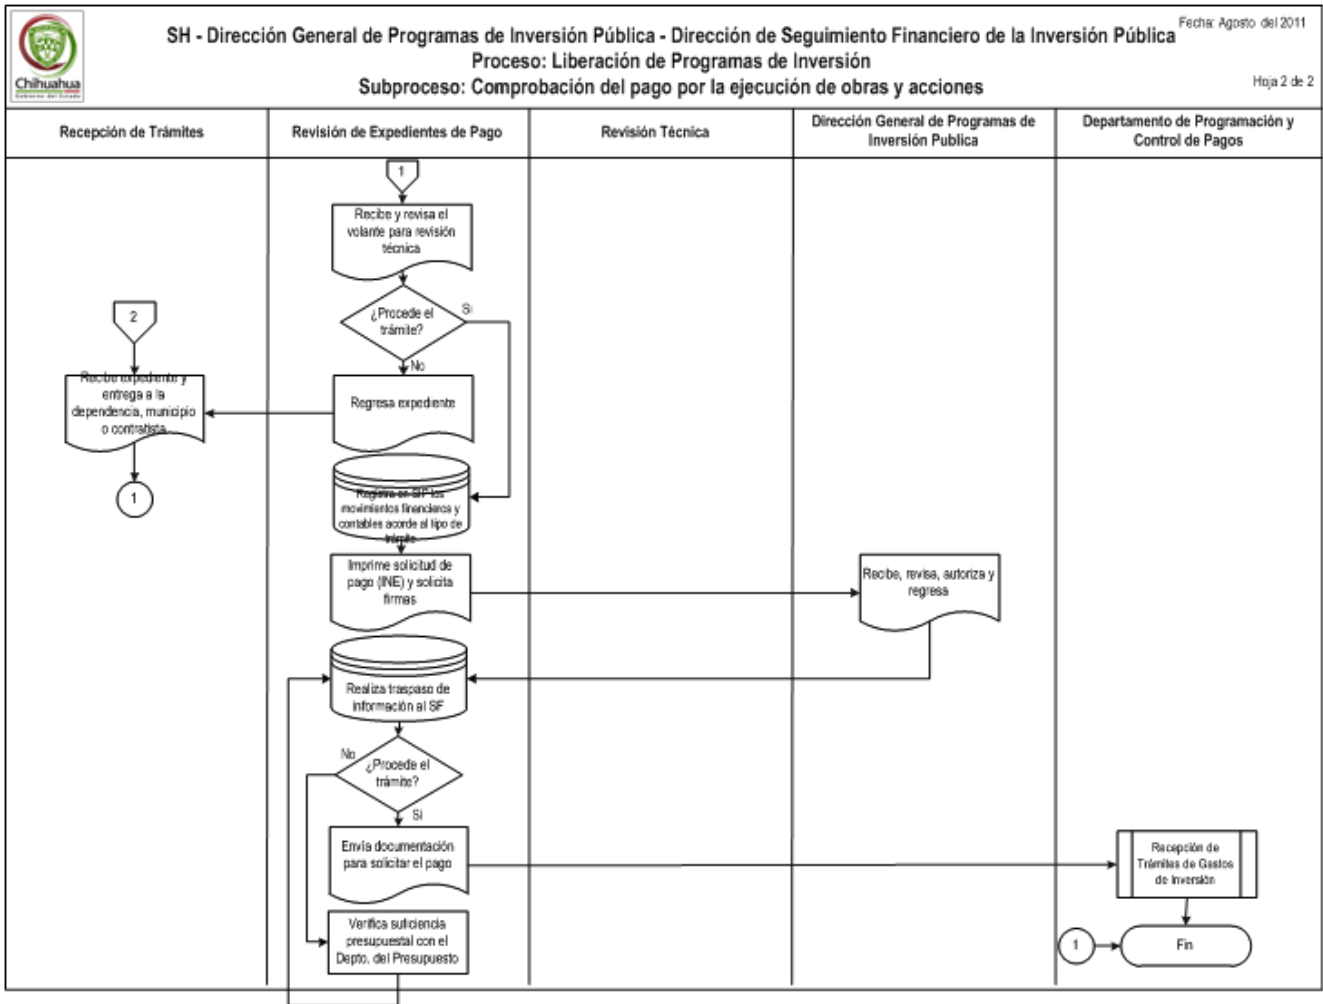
Chihuahua
Gobierno del Estado

SH - Dirección General de Programas de Inversión Pública - Dirección de Seguimiento Financiero de la Inversión Pública
Proceso: Liberación de Programas de Inversión
Subproceso: Comprobación del pago por la ejecución de obras y acciones

Fecha: Agosto del 2011

Hoja 2 de 2

| Recepción de Trámites | Revisión de Expedientes de Pago | Revisión Técnica | Dirección General de Programas de Inversión Publica | Departamento de Programación y Control de Pagos |
|---|---|---|---|---|

1

Recibe y revisa el volante para revisión técnica

¿Procede el trámite?

Si

No

Regresa expediente

2

Recibe expediente y entrega a la dependencia, municipio o contratista

1

Registra en SIF los movimientos financieros y contables acorde al tipo de trámite

Imprime solicitud de pago (INE) y solicita firmas

Recibe, revisa, autoriza y regresa

Realiza traspaso de información al SF

No

¿Procede el trámite?

Si

Envía documentación para solicitar el pago

Recepción de Trámites de Gastos de Inversión

Verifica suficiencia presupuestal con el Depto. del Presupuesto

1

Fin